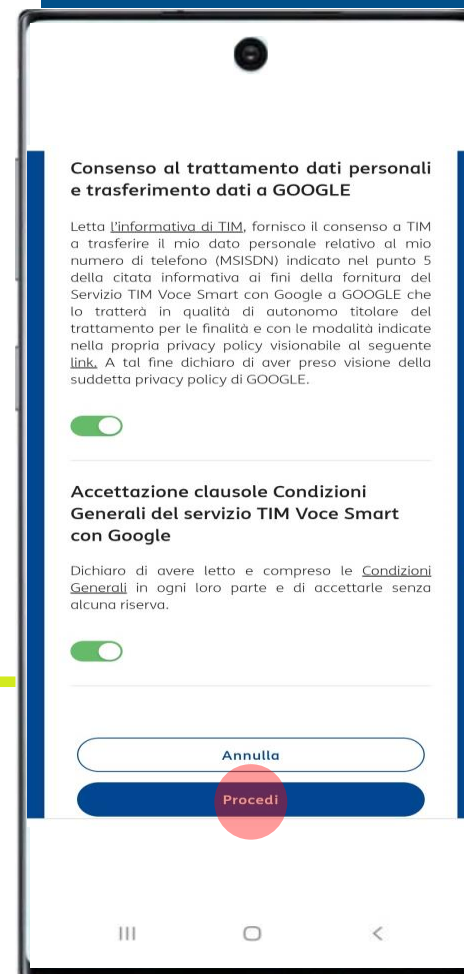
Consenso al trattamento dati personali e trasferimento dati a GOOGLE

Letta l'informativa di TIM, fornisco il consenso a TIM a trasferire il mio dato personale relativo al mio numero di telefono (MSISDN) indicato nel punto 5 della citata informativa ai fini della fornitura del Servizio TIM Voce Smart con Google a GOOGLE che lo tratterà in qualità di autonomo titolare del trattamento per le finalità e con le modalità indicate nella propria privacy policy visionabile al seguente link. A tal fine dichiaro di aver preso visione della suddetta privacy policy di GOOGLE.

Accettazione clausole Condizioni Generali del servizio TIM Voce Smart con Google

Dichiaro di avere letto e compreso le Condizioni Generali in ogni loro parte e di accettarle senza alcuna riserva.

Annulla

Procedi